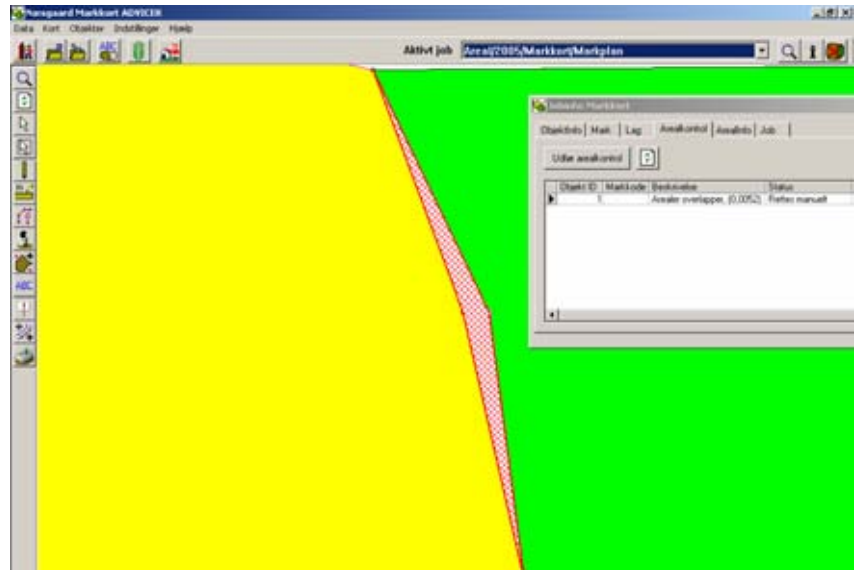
Nørsgaard Markkort ADVICER

Data Kort Objekter Indstillinger Hjælp

Aktivt job Areal/2005/Markkort/Markplan

ABC

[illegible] Markkort

Objektinfo | Mark | Lag | Arealkontrol | Arealinfo | Job

Udfør arealkontrol

| Objekt ID | Markkode | Beskrivelse | Status |
|---|---|---|---|
| 1 | | Arealer overlapper, (0,0052) | Rettes manuelt |